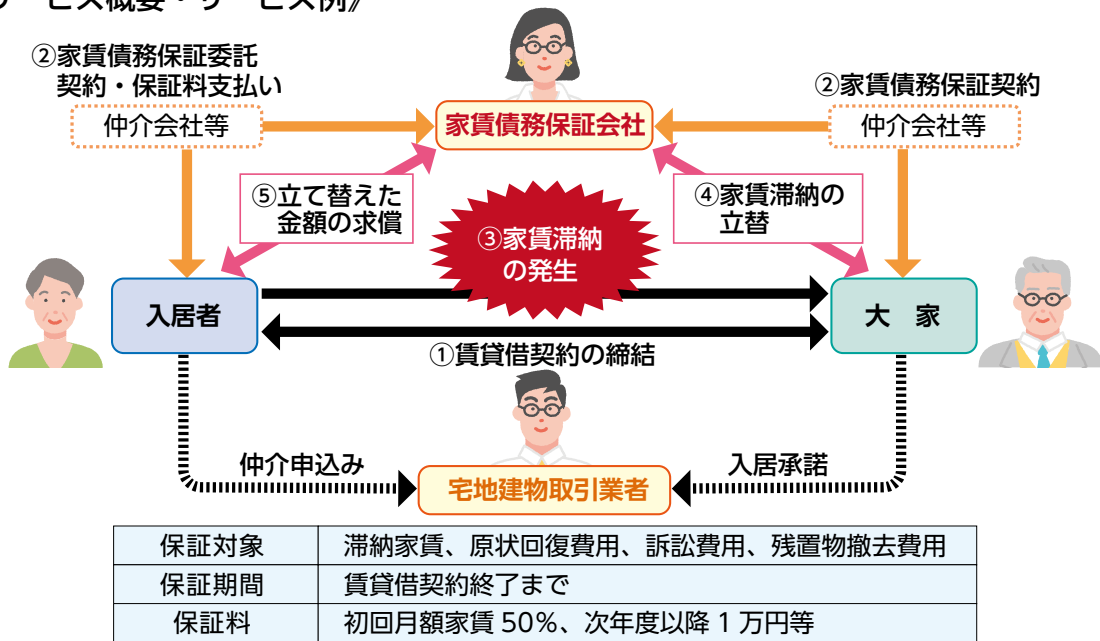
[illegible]

②家賃債務保証委託契約・保証料支払い

仲介会社等

家賃債務保証会社

②家賃債務保証契約

仲介会社等

⑤立て替えた金額の求償

③家賃滞納の発生

④家賃滞納の立替

入居者

大　家

①賃貸借契約の締結

仲介申込み

宅地建物取引業者

入居承諾

| 保証対象 | 滞納家賃、原状回復費用、訴訟費用、残置物撤去費用 |
|---|---|
| 保証期間 | 賃貸借契約終了まで |
| 保証料 | 初回月額家賃 50%、次年度以降 1 万円等 |